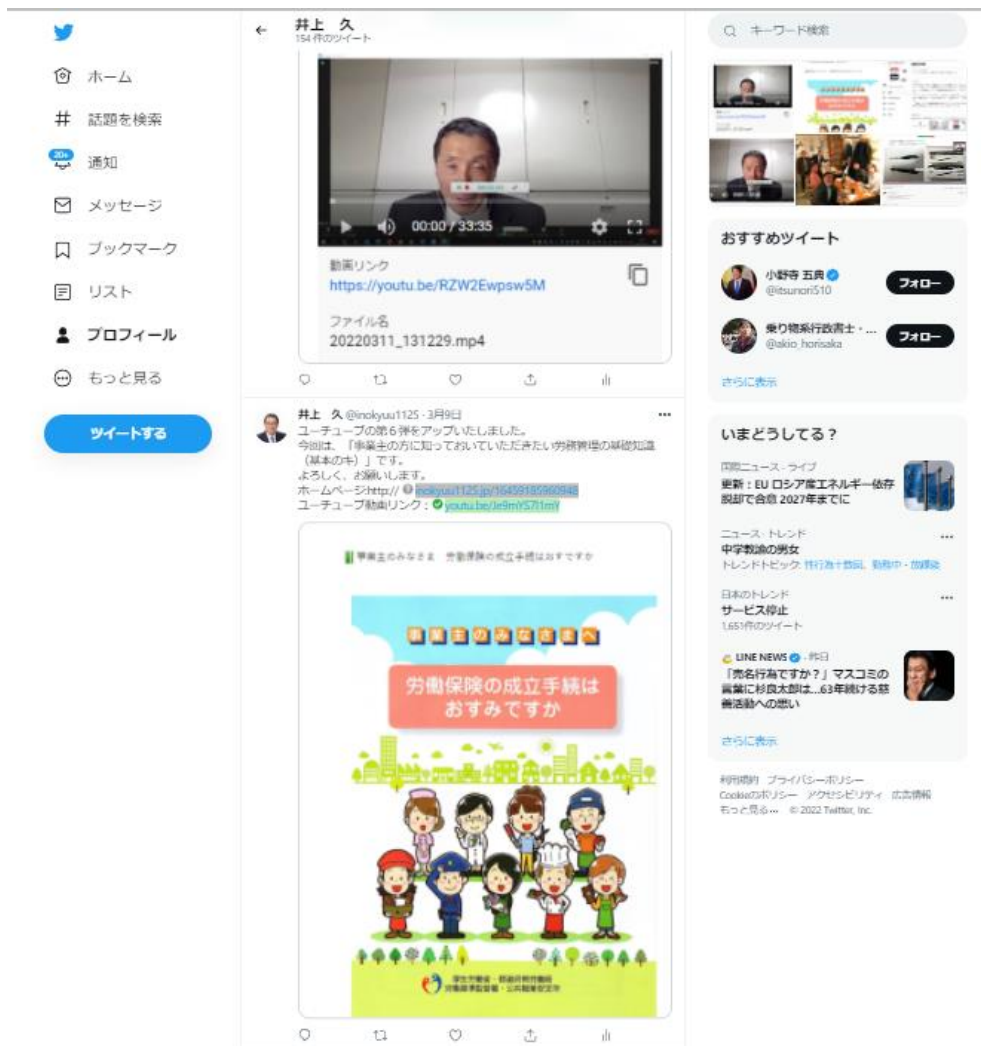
ホーム
話題を検索
20+
通知
メッセージ
ブックマーク
リスト
プロフィール
もっと見る
ツイートする

井上 久
154 件のツイート

00:00 / 33:35

動画リンク
https://youtu.be/RZW2Ewpsw5M

ファイル名
20220311_131229.mp4

井上 久 @inokyuu1125 · 3月9日
ユーチューブの第６弾をアップいたしました。
今回は、「事業主の方に知っておいていただきたい労務管理の基礎知識（基本のキ）」です。
よろしく、お願いします。
ホームページ:http:// inokyuu1125.jp/16459185960948
ユーチューブ動画リンク：youtu.be/3e9mYS7I1mY

事業主のみなさま 労働保険の成立手続はおすみですか

事業主のみなさまへ
労働保険の成立手続は
おすみですか

厚生労働省・都道府県労働局
労働基準監督署・公共職業安定所

キーワード検索

おすすめツイート
小野寺 五典
@itsunori510
フォロー
乗り物系行政書士・...
@akio_horisaka
フォロー
さらに表示

いまどうしてる？
国際ニュース · ライブ
更新：EU ロシア産エネルギー依存脱却で合意 2027年までに
ニュース · トレンド
中学教諭の男女
トレンドトピック: 性行為十数回, 勤務中 · 放課後
日本のトレンド
サービス停止
1,651件のツイート
LINE NEWS · 昨日
「売名行為ですか？」マスコミの言葉に杉良太郎は…63年続ける慈善活動への思い
さらに表示

利用規約 プライバシーポリシー Cookieのポリシー アクセシビリティ 広告情報 もっと見る… © 2022 Twitter, Inc.